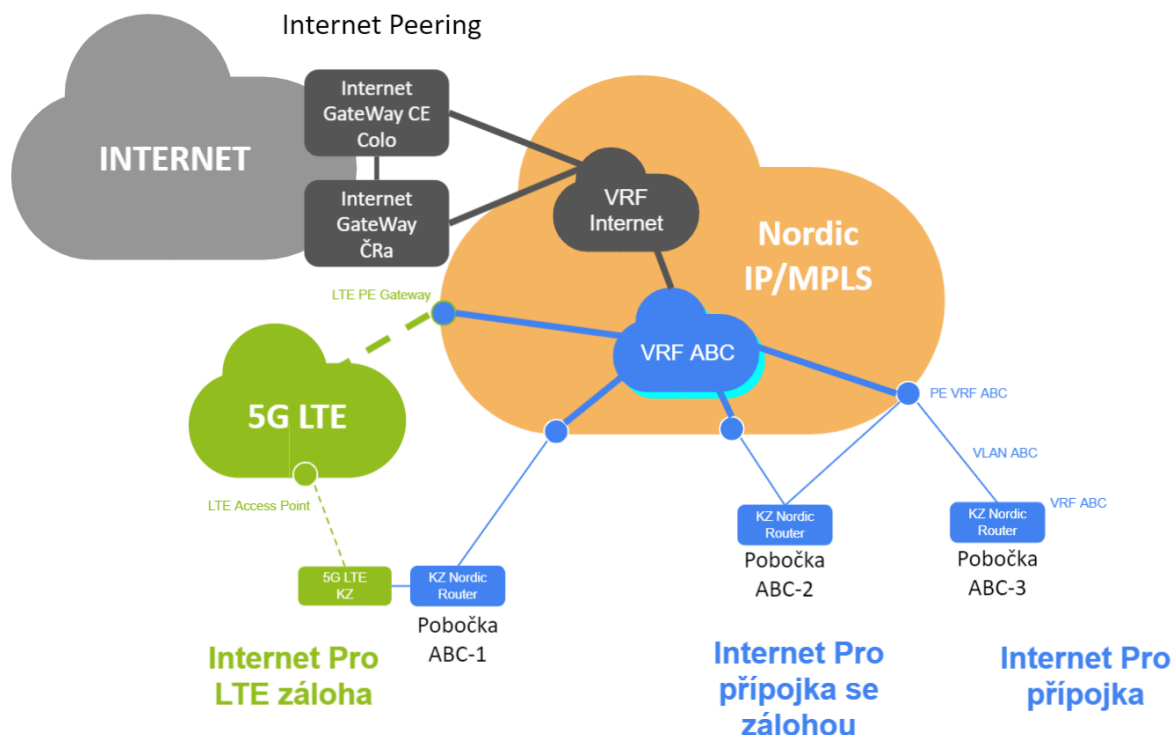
Internet Peering

INTERNET

Internet GateWay CE Colo

Internet GateWay ČRa

VRF Internet

Nordic IP/MPLS

LTE PE Gateway

VRF ABC

PE VRF ABC

5G LTE

VLAN ABC

VRF ABC

LTE Access Point

KZ Nordic Router

Pobočka ABC-2

KZ Nordic Router

Pobočka ABC-3

5G LTE KZ

KZ Nordic Router

Pobočka ABC-1

Internet Pro LTE záloha

Internet Pro přípojka se zálohou

Internet Pro přípojka